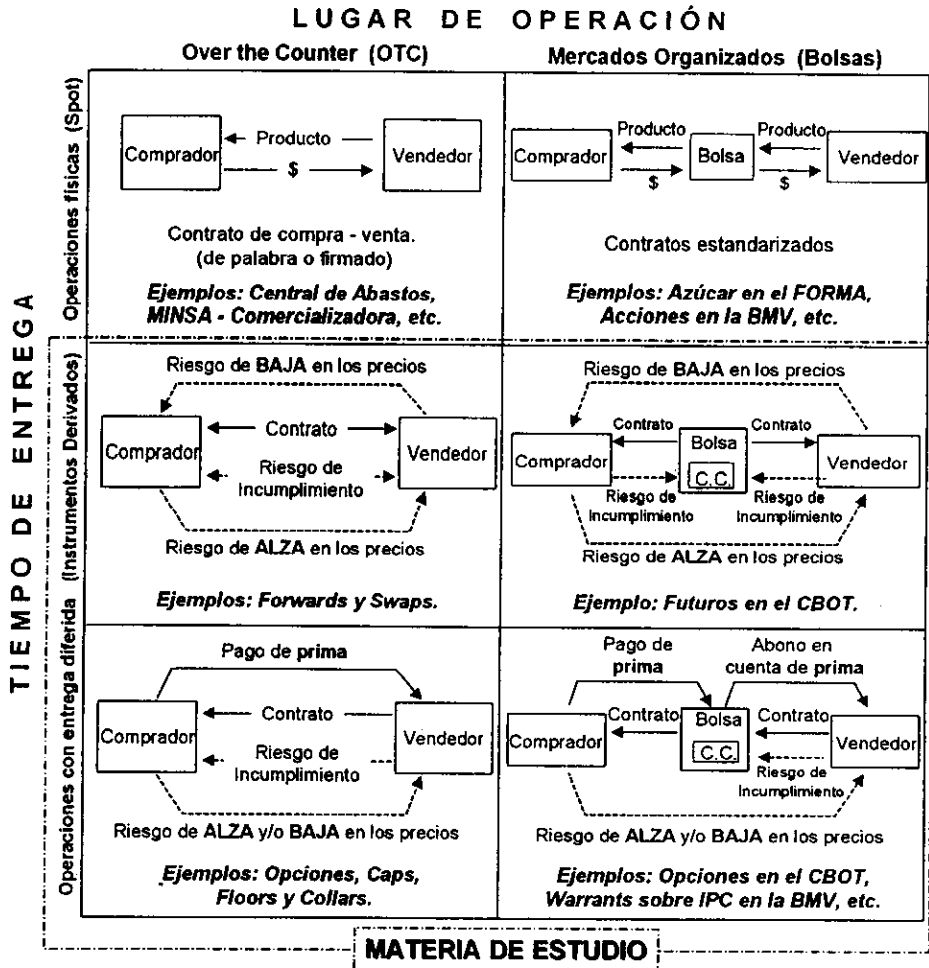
LUGAR DE OPERACIÓN

Over the Counter (OTC)

Mercados Organizados (Bolsas)

TIEMPO DE ENTREGA

Operaciones físicas (Spot)

Comprador
Producto
$
Vendedor

Contrato de compra - venta.
(de palabra o firmado)

Ejemplos: Central de Abastos, MINSA - Comercializadora, etc.

Comprador
Producto
$
Bolsa
Producto
$
Vendedor

Contratos estandarizados

Ejemplos: Azúcar en el FORMA, Acciones en la BMV, etc.

Operaciones con entrega diferida (Instrumentos Derivados)

Riesgo de BAJA en los precios
Comprador
Contrato
Riesgo de Incumplimiento
Vendedor
Riesgo de ALZA en los precios

Ejemplos: Forwards y Swaps.

Riesgo de BAJA en los precios
Comprador
Contrato
Bolsa
C.C.
Contrato
Vendedor
Riesgo de Incumplimiento
Riesgo de Incumplimiento
Riesgo de ALZA en los precios

Ejemplo: Futuros en el CBOT.

Pago de prima
Comprador
Contrato
Riesgo de Incumplimiento
Vendedor
Riesgo de ALZA y/o BAJA en los precios

Ejemplos: Opciones, Caps, Floors y Collars.

Pago de prima
Abono en cuenta de prima
Comprador
Contrato
Bolsa
C.C.
Contrato
Vendedor
Riesgo de Incumplimiento
Riesgo de ALZA y/o BAJA en los precios

Ejemplos: Opciones en el CBOT, Warrants sobre IPC en la BMV, etc.

MATERIA DE ESTUDIO